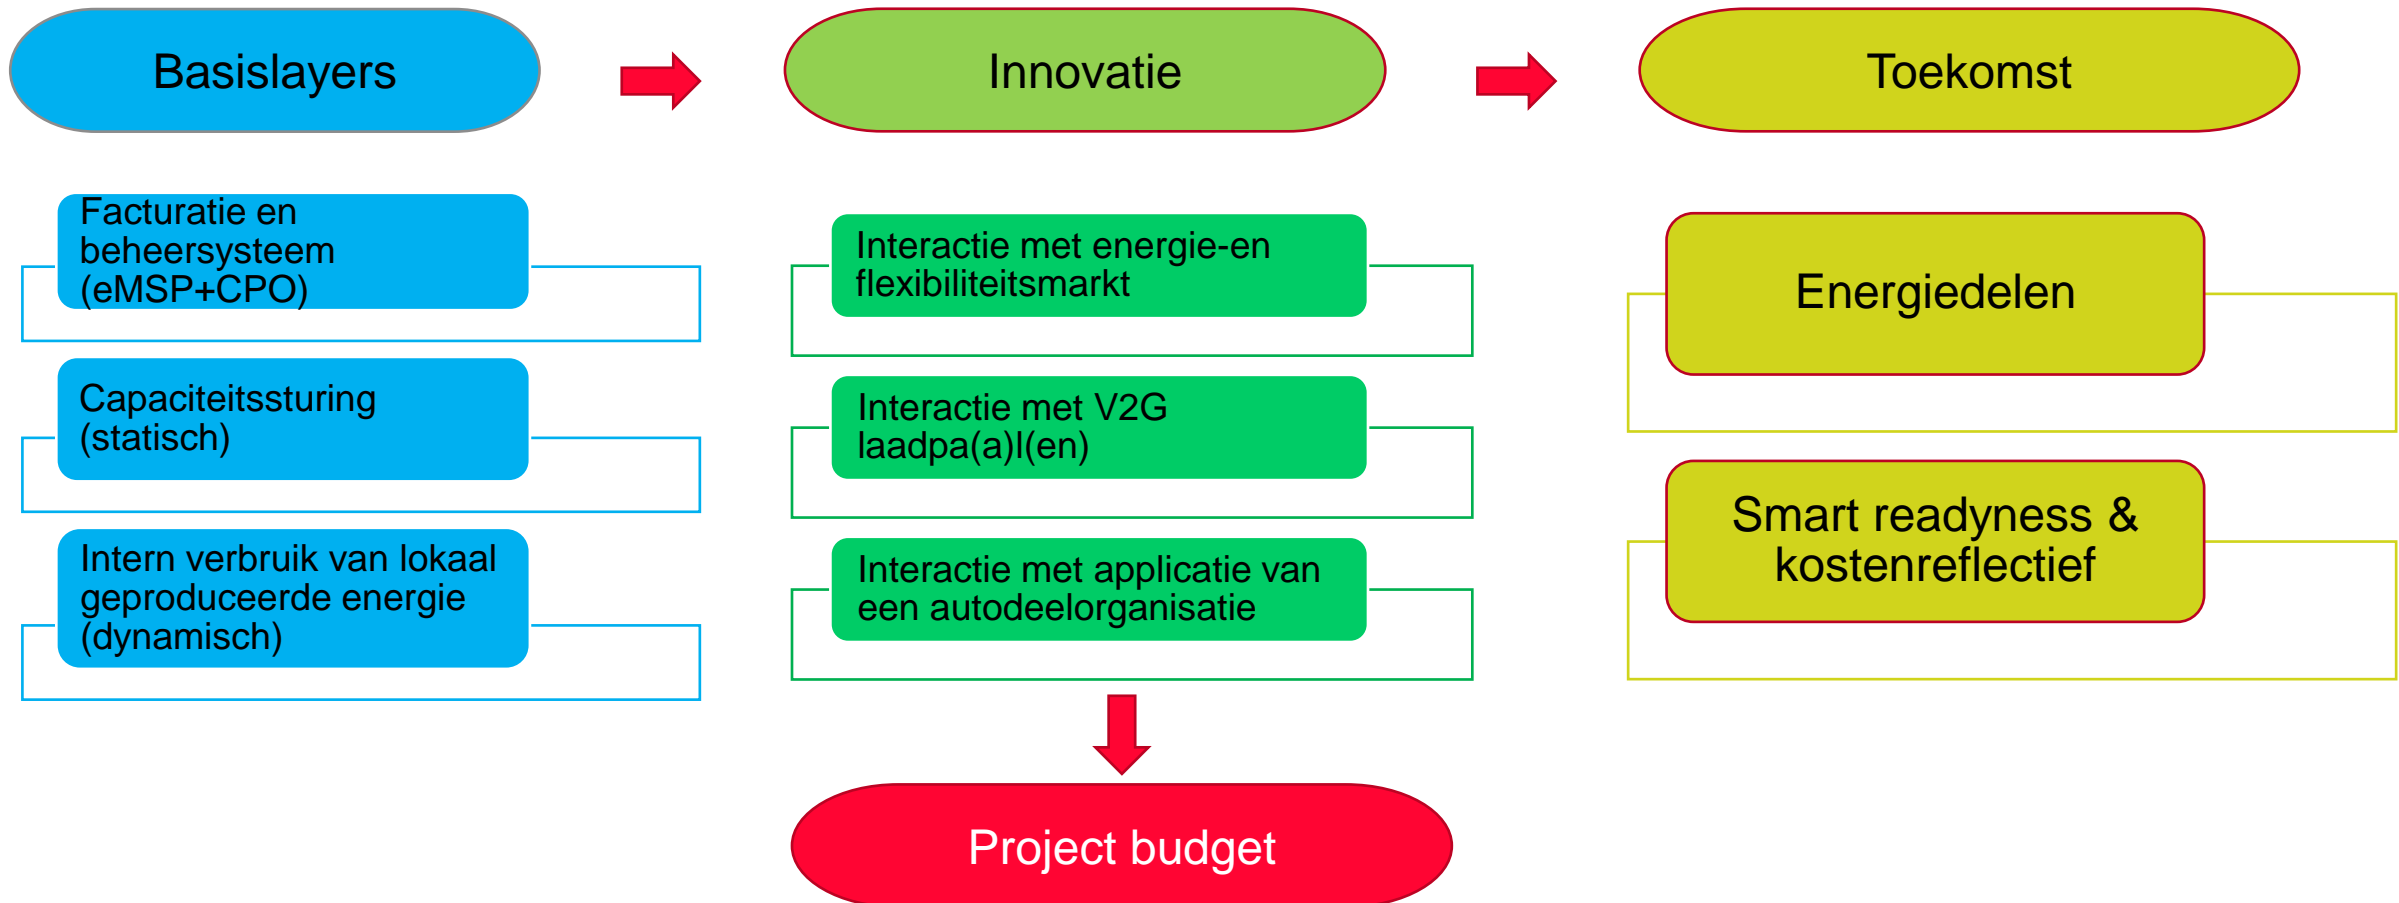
Basislayers

Innovatie

Toekomst

Facturatie en beheersysteem (eMSP+CPO)

Capaciteitssturing (statisch)

Intern verbruik van lokaal geproduceerde energie (dynamisch)

Interactie met energie-en flexibiliteitsmarkt

Interactie met V2G laadpa(a)l(en)

Interactie met applicatie van een autodeelorganisatie

Energiedelen

Smart readyness & kostenreflectief

Project budget